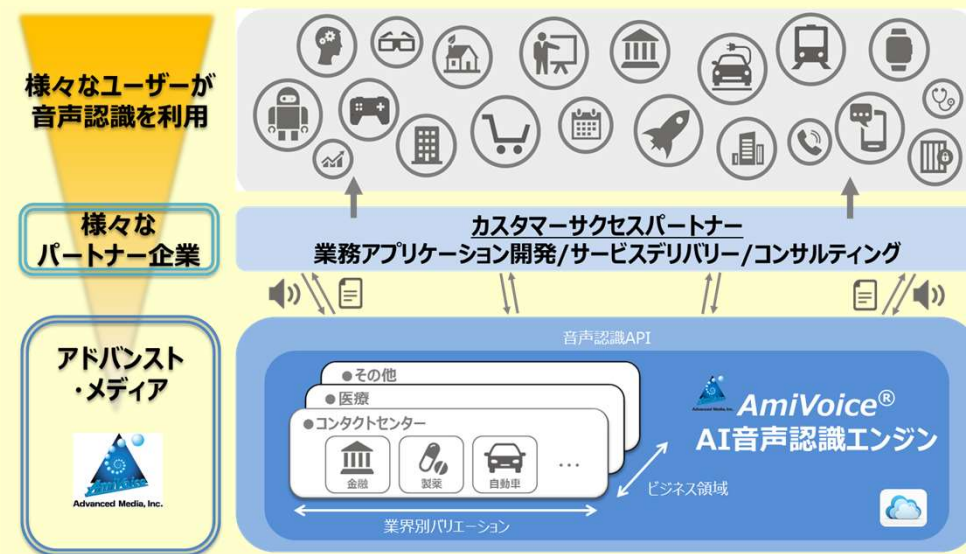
様々なユーザーが音声認識を利用

様々なパートナー企業

アドバンスト・メディア

AmiVoice

Advanced Media, Inc.

カスタマーサクセスパートナー
業務アプリケーション開発/サービスデリバリー/コンサルティング

音声認識API

●その他
●医療
●コンタクトセンター

金融 製薬 自動車 …

業界別バリエーション

ビジネス領域

AmiVoice®
AI音声認識エンジン